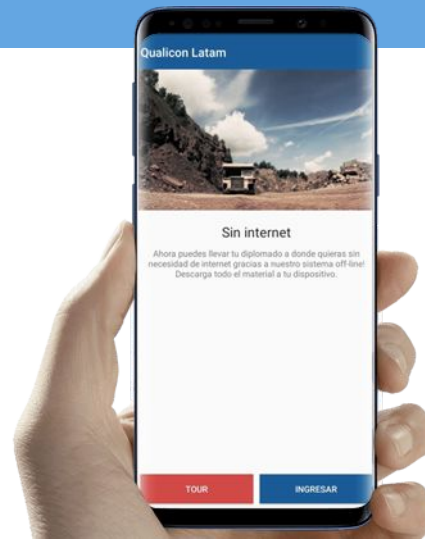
Qualicon Latam

Sin internet

Ahora puedes llevar tu diplomado a donde quieras sin necesidad de internet gracias a nuestro sistema off-line! Descarga todo el material a tu dispositivo.

TOUR

INGRESAR